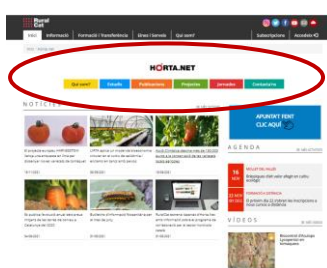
Rural Cat

Inici Informació Formació i Transferència Eines i temes Qui som? Subscripcions Accedeix

HORTA.NET

Qui som? Estudis Publicacions Projectes Jornades Contactar

NOTÍCIES

APUNTA'T PER CLIC AQUÍ

AGENDA

VÍDEOS